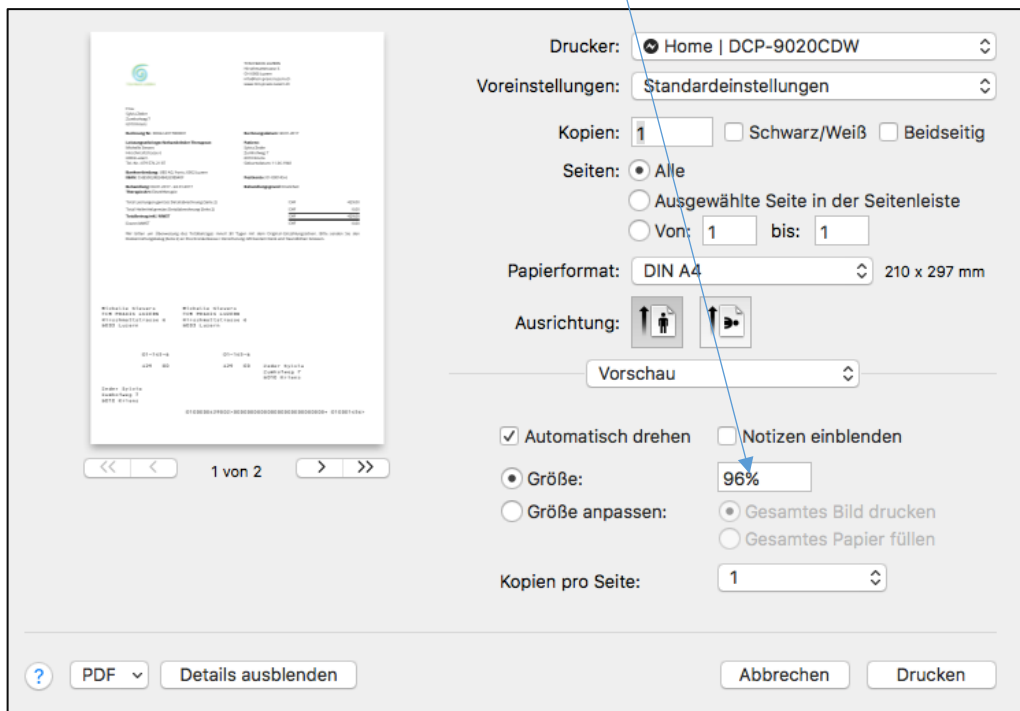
Drucker: Home | DCP-9020CDW

Voreinstellungen: Standardeinstellungen

Kopien: 1 Schwarz/Weiß Beidseitig

Seiten: Alle

Ausgewählte Seite in der Seitenleiste

Von: 1 bis: 1

Papierformat: DIN A4 210 x 297 mm

Ausrichtung:

Vorschau

Automatisch drehen Notizen einblenden

Größe: 96%

Größe anpassen: Gesamtes Bild drucken

Gesamtes Papier füllen

Kopien pro Seite: 1

1 von 2

? PDF Details ausblenden Abbrechen Drucken